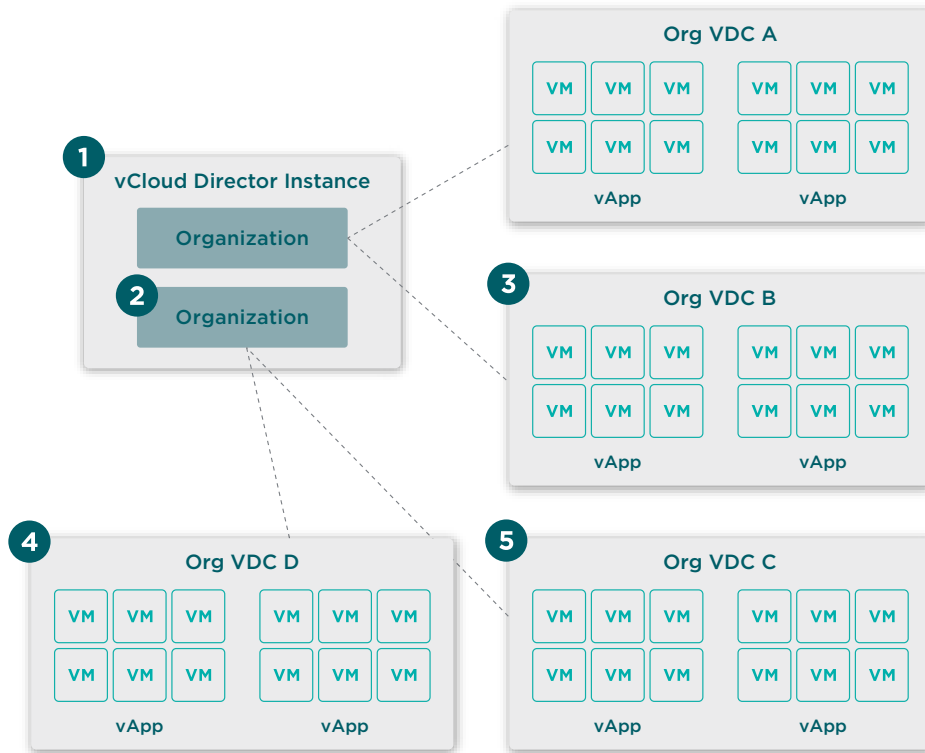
Org VDC A

VM VM VM
VM VM VM
vApp

VM VM VM
VM VM VM
vApp

1
vCloud Director Instance
Organization
2
Organization

3
Org VDC B

VM VM VM
VM VM VM
vApp

VM VM VM
VM VM VM
vApp

4
Org VDC D

VM VM VM
VM VM VM
vApp

VM VM VM
VM VM VM
vApp

5
Org VDC C

VM VM VM
VM VM VM
vApp

VM VM VM
VM VM VM
vApp